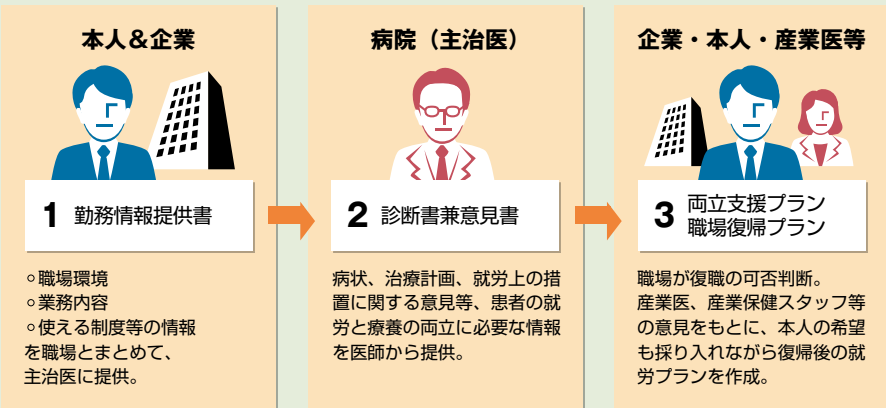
本人＆企業

1 勤務情報提供書

◦職場環境
◦業務内容
◦使える制度等の情報を職場とまとめて、主治医に提供。

病院（主治医）

2 診断書兼意見書

病状、治療計画、就労上の措置に関する意見等、患者の就労と療養の両立に必要な情報を医師から提供。

企業・本人・産業医等

3 両立支援プラン
職場復帰プラン

職場が復職の可否判断。産業医、産業保健スタッフ等の意見をもとに、本人の希望も採り入れながら復帰後の就労プランを作成。